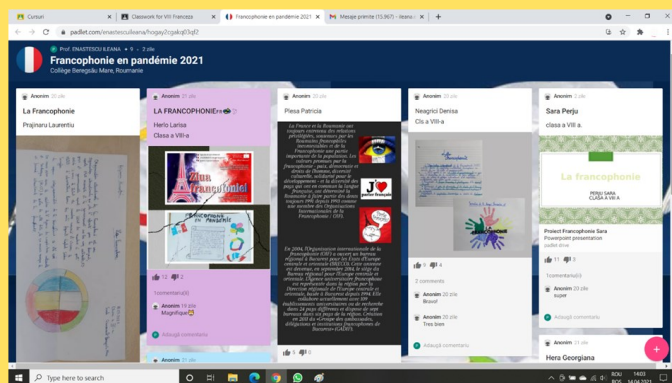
Cursuri | Classwork for VIII Franceza | Francophonie en pandémie 2021 | Mesaje primite (13,967) - ileana

padlet.com/enastesculleana/hogay2cgakq85qf2

Prof. ENASTESCU ILEANA • 9 • 2 zile

Francophonie en pandémie 2021

Collège Beregsău Mare, Roumanie

Anonim 20 zile

La Francophonie

Prajinaru Laurentiu

Anonim 21 zile

LA FRANCOPHONIE

Herlo Larisa

Clsa a VIII-a

Jour de la Francophonie

Francophonie en pandémie

12 2

1 comentariu(ti)

Anonim 19 zile

Magnifique

Adaugă comentariu

Anonim 20 zile

Plesa Patricia

La France et la Roumanie ont toujours entretenu des relations privilégiées, soutenues par les locuteurs francophones internationales et de la Francophonie que partie importante de la population. Les valeurs promues par la Francophonie - paix, démocratie et droits de l'homme, diversité culturelle, solidarité pour le développement - et la diversité des pays qui ont en commun la langue française, ont déterminé la Roumanie, pays que les liens depuis toujours 1991 depuis 1993 comme une membre des Organisations Internationales de la Francophonie (OIF).

J'♥ parler français

En 2004, l'Organisation internationale de la francophonie (OIF) a ouvert un bureau régional à Bucarest pour les États d'Europe centrale et orientale (BRECO). Cette antenne ou descente, en septembre 2006, le siège du Bureau régional pour l'Europe centrale et orientale. L'Agence universitaire francophone est représentée dans la région par le Bureau régional de l'Europe centrale et orientale, créé à Bucarest depuis 1994. Elle coordonne actuellement avec 109 établissements universitaires en trois de plus de 24 pays différents et dispose de son bureau dans ces pays de la région. Celle-ci en 2011 des séminaires des ambassades, délégations et rencontres francophones de Roumanie (GADIF).

5 0

Anonim 20 zile

Neagrici Denisa

Cls a VIII-a

9 4

2 comments

Anonim 20 zile

Bravo!

Anonim 20 zile

Tres bien

Adaugă comentariu

Anonim 21 zile

Sara Perju

classa a VIII a.

La francophonie

PERJU SARA

CLASA A VIII A

Proiect Francophonie Sara

Powerpoint presentation

padlet drive

11 0

1 comentariu(ti)

Anonim 20 zile

super

Adaugă comentariu

Anonim 21 zile

Anonim 21 zile

Hera Georgiana

Type here to search

14:03

RO

14.04.2021